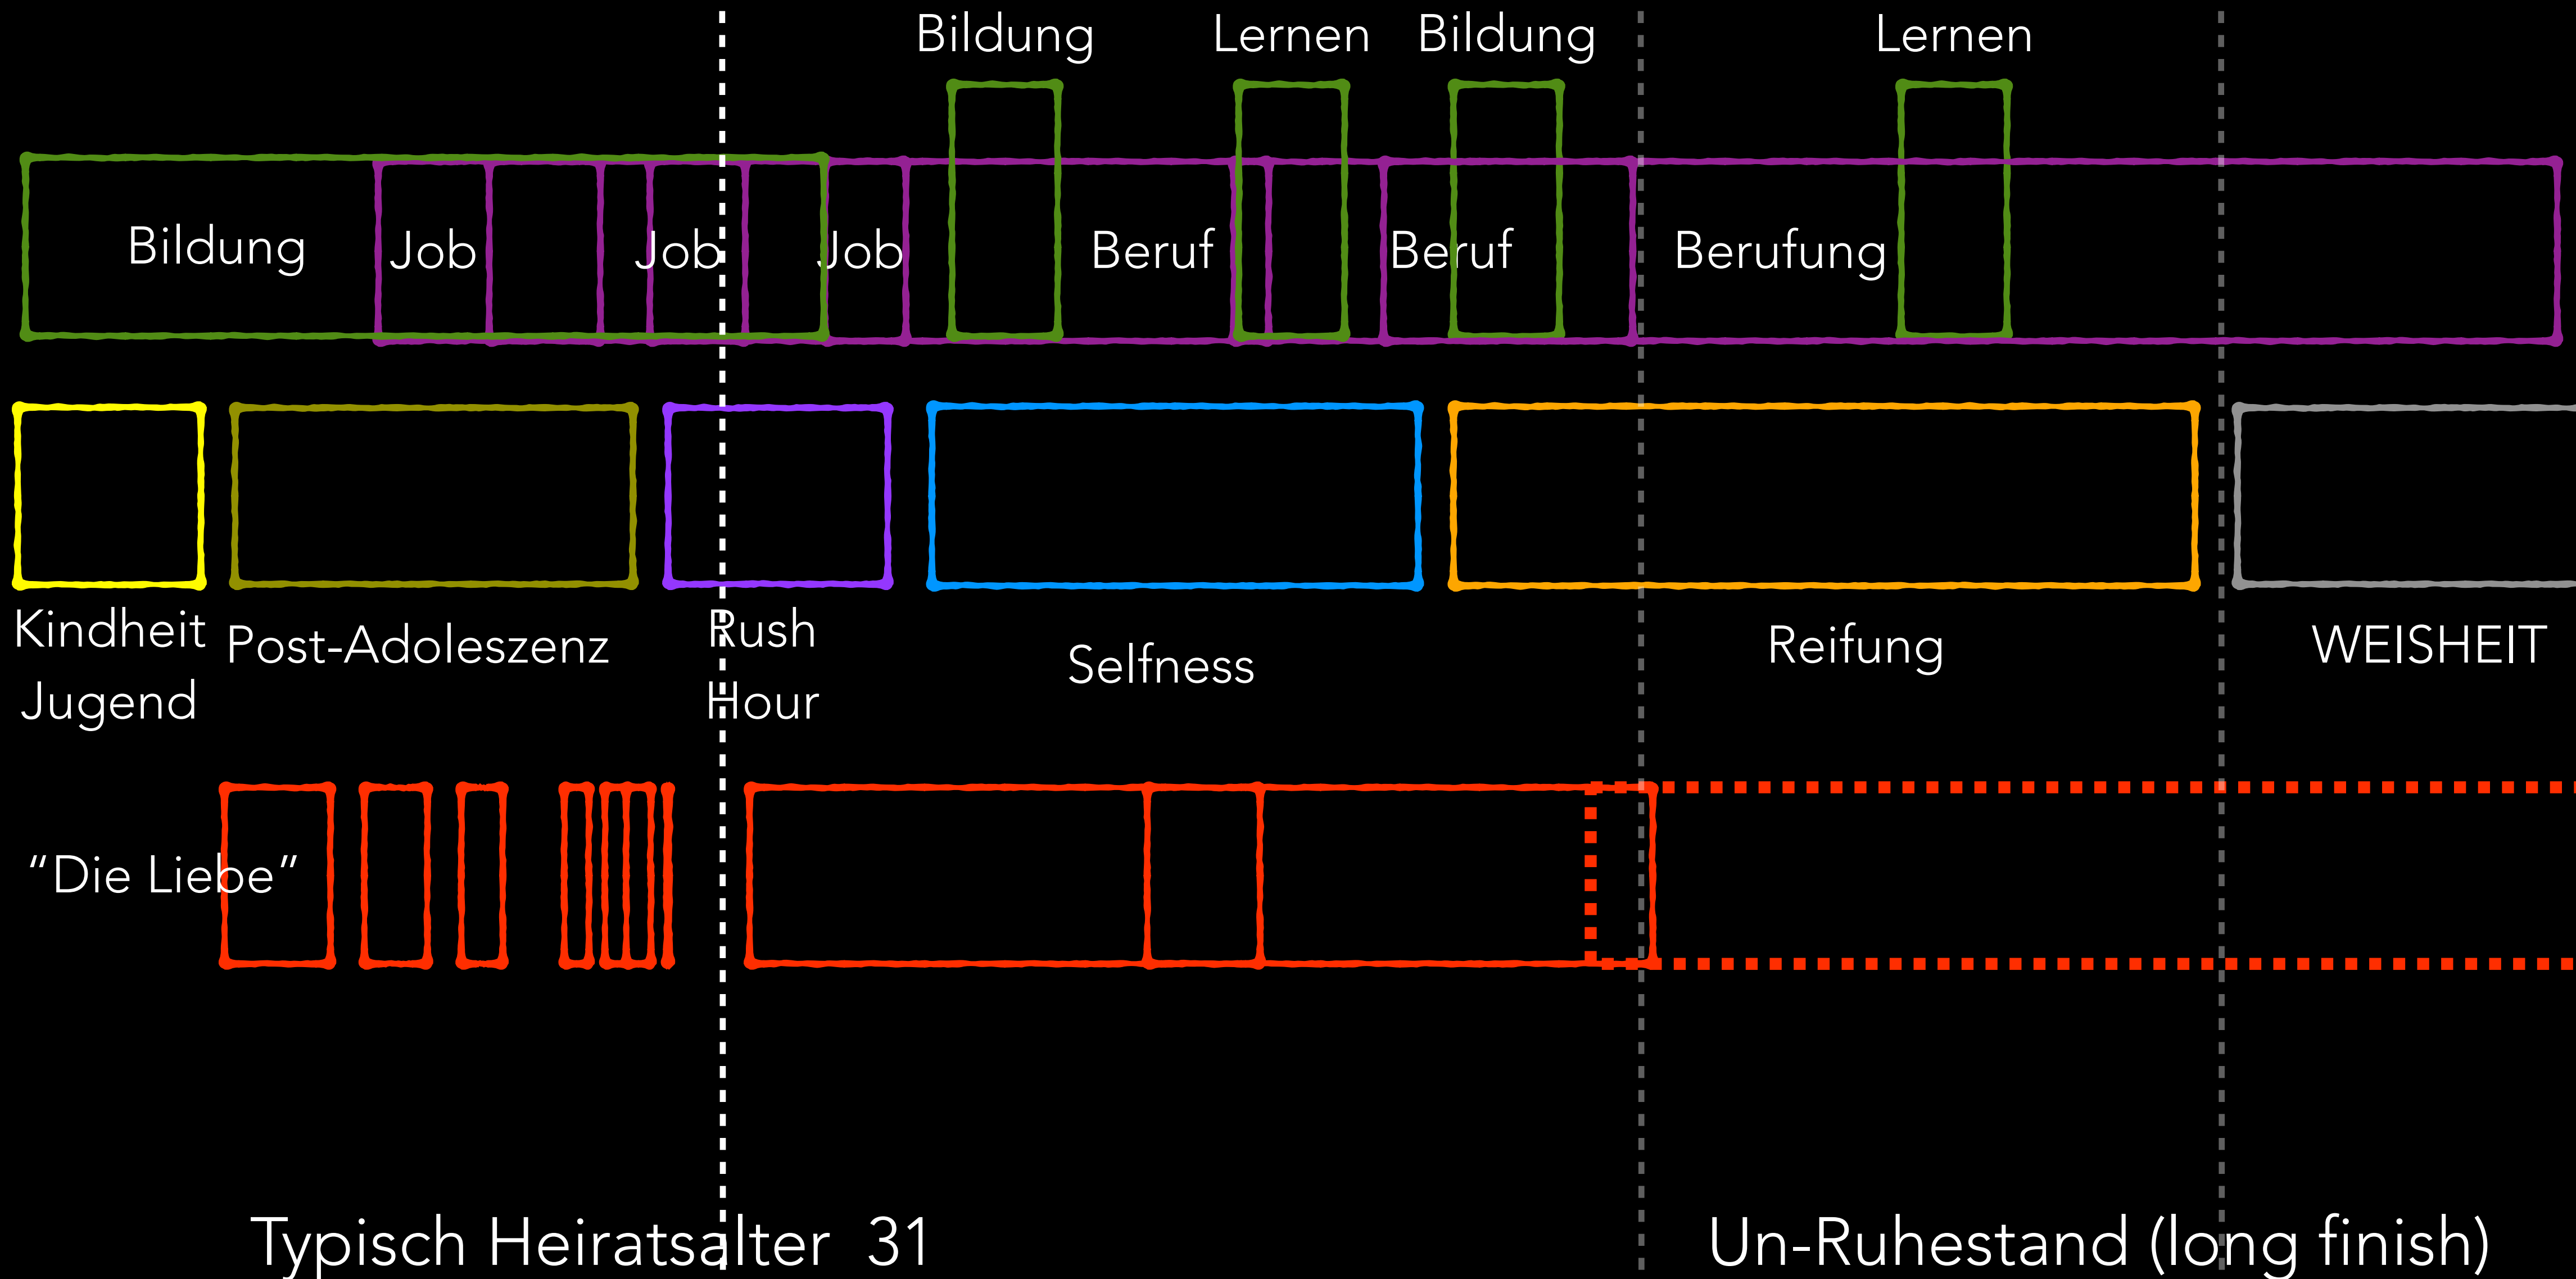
Bildung Lernen Bildung Lernen

Bildung Job Job Job Beruf Beruf Berufung

Kindheit Jugend

Post-Adoleszenz

Rush Hour

Selfness

Reifung

WEISHEIT

“Die Liebe”

Typisch Heiratsalter 31

Un-Ruhestand (long finish)